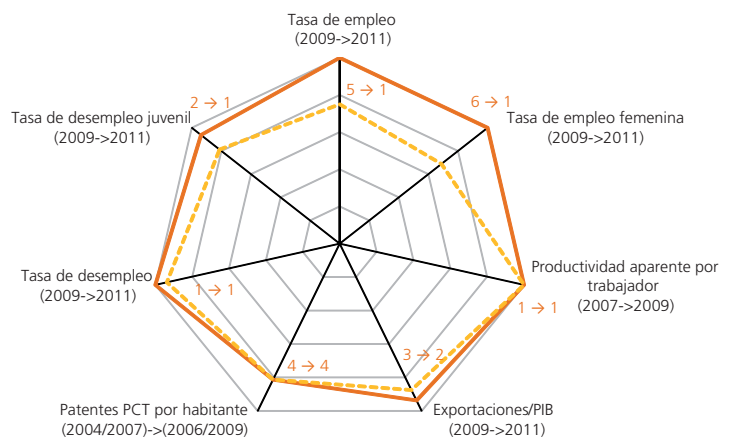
Tasa de empleo (2009->2011)

5 → 1

6 → 1

Tasa de empleo femenina (2009->2011)

Productividad aparente por trabajador (2007->2009)

1 → 1

3 → 2

Exportaciones/PIB (2009->2011)

4 → 4

Patentes PCT por habitante (2004/2007)->(2006/2009)

1 → 1

Tasa de desempleo (2009->2011)

2 → 1

Tasa de desempleo juvenil (2009->2011)